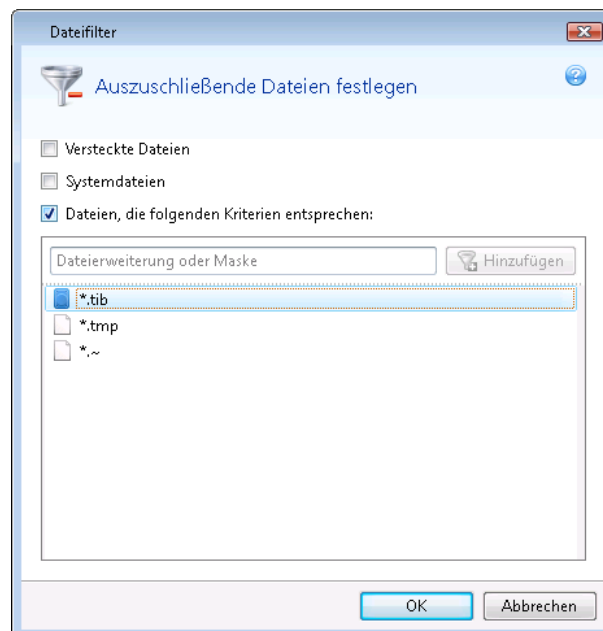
Dateifilter

Auszuschließende Dateien festlegen

Versteckte Dateien

Systemdateien

Dateien, die folgenden Kriterien entsprechen:

Dateierweiterung oder Maske

Hinzufügen

*.tib

*.tmp

*.~

OK

Abbrechen